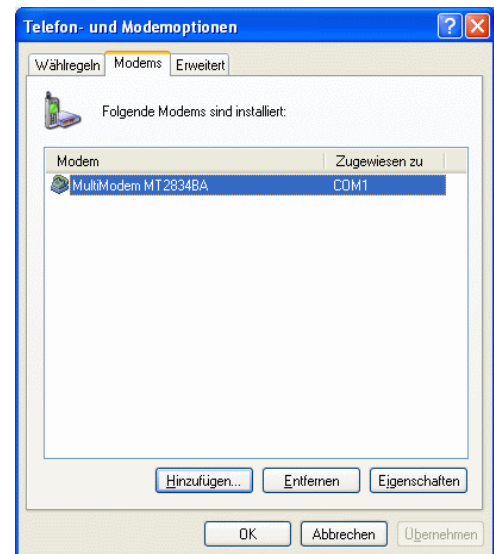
Telefon- und Modemoptionen

Wählregeln | Modems | Erweitert

Folgende Modems sind installiert:

| Modem | Zugewiesen zu |
|---|---|
| MultiModem MT2834BA | COM1 |

Hinzufügen... Entfernen Eigenschaften

OK Abbrechen Übernehmen